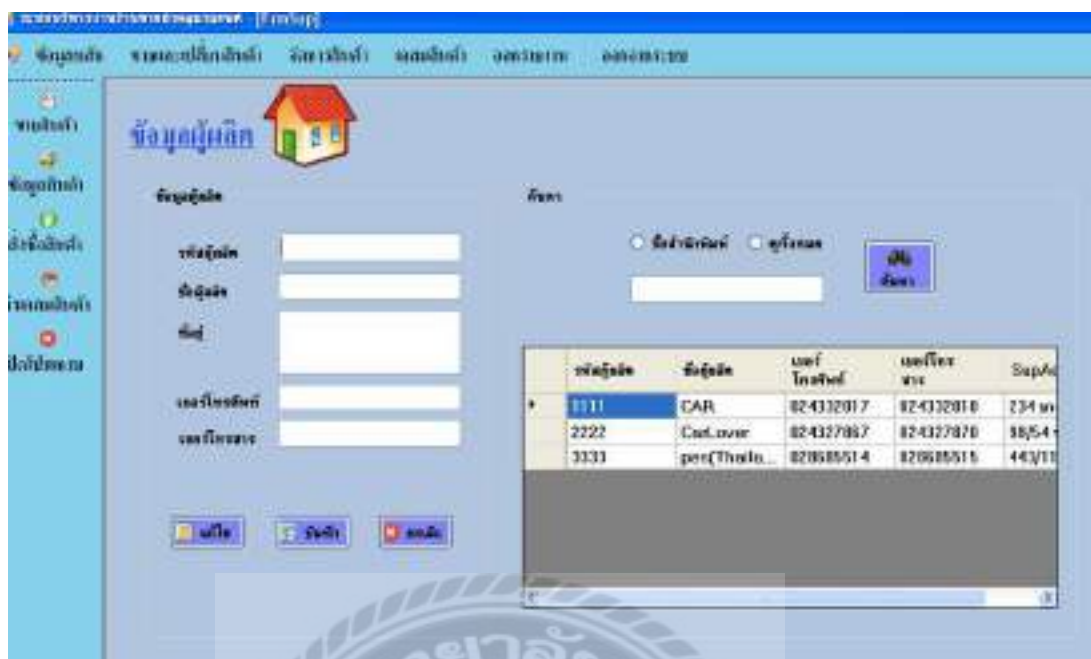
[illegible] - [FrmSup]

ข้อมูลหลัก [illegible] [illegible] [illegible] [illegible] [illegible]

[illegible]
ข้อมูลสินค้า
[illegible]
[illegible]
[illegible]

ข้อมูลผู้ผลิต

ข้อมูลผู้ผลิต

รหัสผู้ผลิต
ชื่อผู้ผลิต
ที่อยู่
เบอร์โทรศัพท์
เบอร์โทรสาร

แก้ไข บันทึก ลบ

ค้นหา

ชื่อบริษัท ดูทั้งหมด

ค้นหา

| | รหัสผู้ผลิต | ชื่อผู้ผลิต | เบอร์โทรศัพท์ | เบอร์โทรสาร | SupA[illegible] |
|---|---|---|---|---|---|
| ▸ | 1111 | CAR | 024332017 | 024332018 | 234 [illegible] |
| | 2222 | CarLover | 024327867 | 024327870 | 88/54 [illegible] |
| | 3333 | perc(Thaila... | 028685514 | 028685515 | 443/1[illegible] |